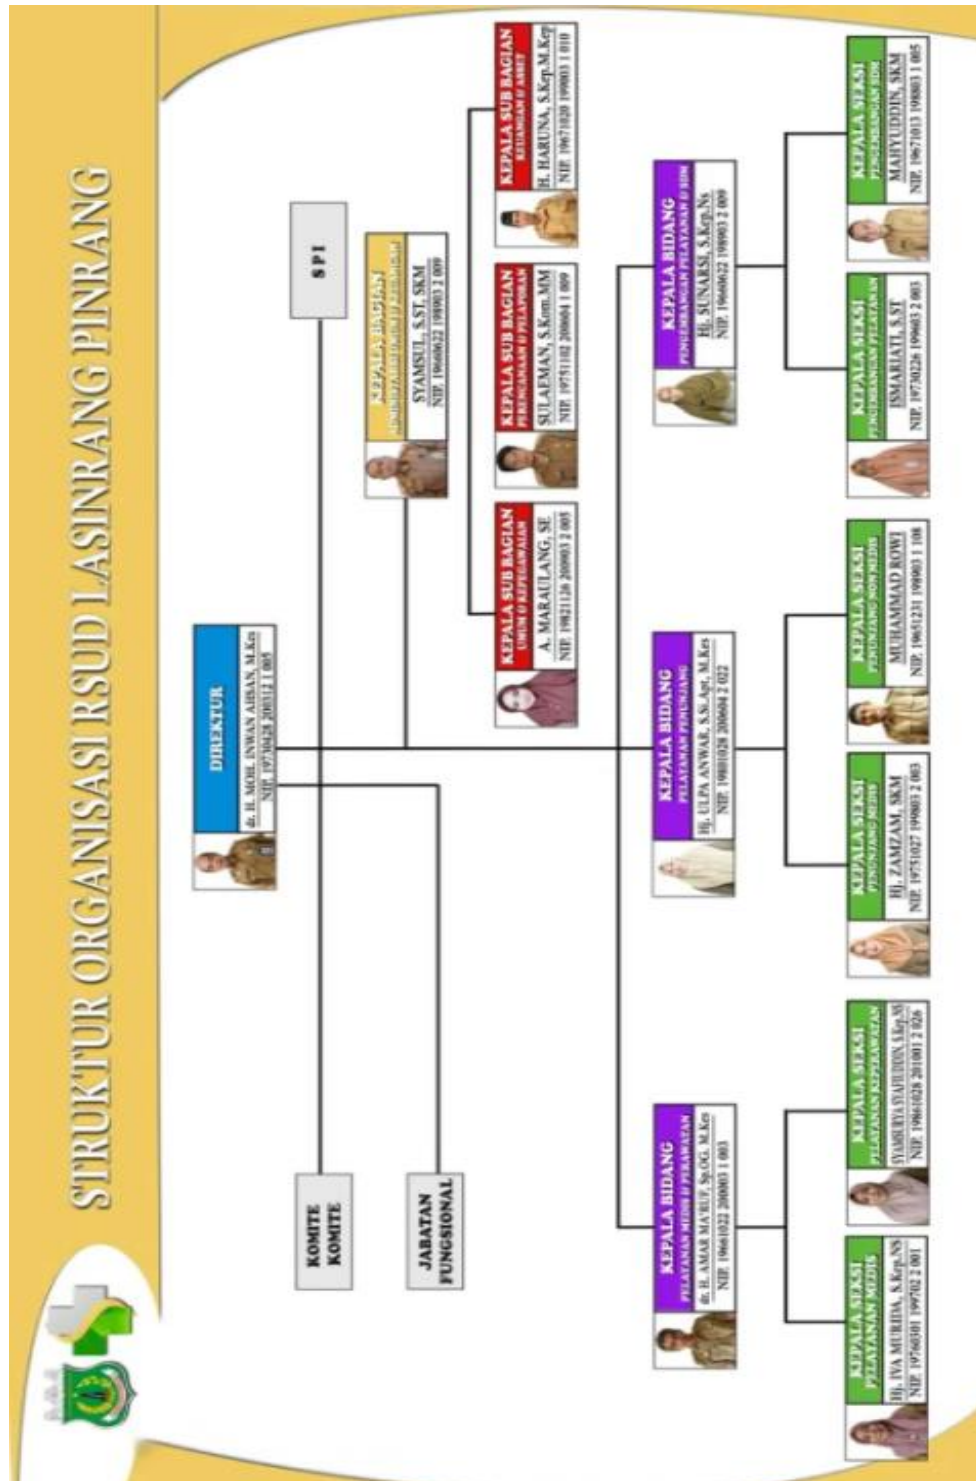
STRUKTUR ORGANISASI RSUD LASINRANG PINRANG

DIREKTUR
dr. H. MOH. INWAN AHSAN, M.Kes
NIP. 19730428 200312 1 005

SPI

KOMITE KOMITE

JABATAN FUNGSIONAL

KEPALA BAGIAN
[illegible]
SYAMSUL, S.ST, SKM
NIP. 19660622 198903 2 009

KEPALA SUB BAGIAN
UMUM & KEPEGAWAIAN
A. MARAULANG, SE
NIP. 19821126 200903 2 005

KEPALA SUB BAGIAN
PERENCANAAN & PELAPORAN
SULAEMAN, S.Kom.MM
NIP. 19751102 200604 1 009

KEPALA SUB BAGIAN
KEUANGAN & ASSET
H. HARUNA, S.Kep.M.Kep
NIP. 19671020 199003 1 010

KEPALA BIDANG
PELAYANAN MEDIS & PERAWATAN
dr. H. AMAR MA'RUF, Sp.OG, M.Kes
NIP. 19661022 200003 1 003

KEPALA BIDANG
PELAYANAN PENUNJANG
Hj. ULPA ANWAR, S.Si.Apt, M.Kes
NIP. 19801026 200604 2 022

KEPALA BIDANG
PENGEMBANGAN PELAYANAN & SDM
Hj. SUNARSI, S.Kep.Ns
NIP. 19660622 198903 2 009

KEPALA SEKSI
PELAYANAN MEDIS
Hj. IVA MURIDA, S.Kep.NS
NIP. 19760301 199702 2 001

KEPALA SEKSI
PELAYANAN KEPERAWATAN
SYAMSURYA SYAFIUDDIN, S.Kep.NS
NIP. 19861028 201001 2 026

KEPALA SEKSI
PENUNJANG MEDIS
Hj. ZAMZAM, SKM
NIP. 19751027 199803 2 003

KEPALA SEKSI
PENUNJANG NON MEDIS
MUHAMMAD ROWI
NIP. 19651231 199003 1 108

KEPALA SEKSI
PENGEMBANGAN PELAYANAN
ISMARIATI, S.ST
NIP. 19730226 199603 2 003

KEPALA SEKSI
PENGEMBANGAN SDM
MAHYUDDIN, SKM
NIP. 19671013 198803 1 005